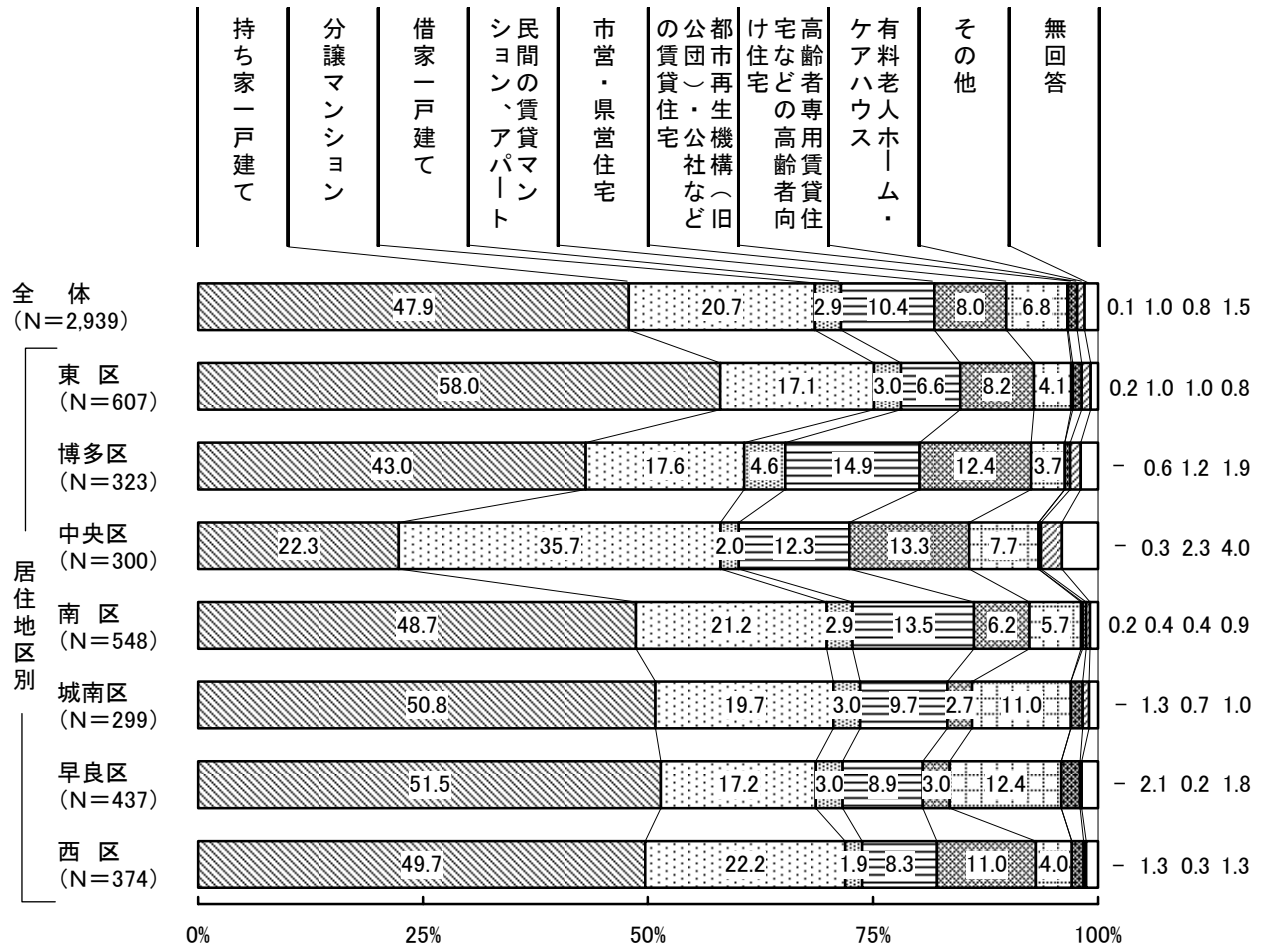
持ち家一戸建て
分譲マンション
借家一戸建て
民間の賃貸マンション、アパート
市営・県営住宅
都市再生機構（旧公団）・公社などの賃貸住宅
高齢者専用賃貸住宅などの高齢者向け住宅
有料老人ホーム・ケアハウス
その他
無回答

| | | | | | | | | | | |
|---|---|---|---|---|---|---|---|---|---|---|
| 全 体 (N=2,939) | 47.9 | 20.7 | 2.9 | 10.4 | 8.0 | 6.8 | 0.1 | 1.0 | 0.8 | 1.5 |
| 東 区 (N=607) | 58.0 | 17.1 | 3.0 | 6.6 | 8.2 | 4.1 | 0.2 | 1.0 | 1.0 | 0.8 |
| 博多区 (N=323) | 43.0 | 17.6 | 4.6 | 14.9 | 12.4 | 3.7 | − | 0.6 | 1.2 | 1.9 |
| 中央区 (N=300) | 22.3 | 35.7 | 2.0 | 12.3 | 13.3 | 7.7 | − | 0.3 | 2.3 | 4.0 |
| 南 区 (N=548) | 48.7 | 21.2 | 2.9 | 13.5 | 6.2 | 5.7 | 0.2 | 0.4 | 0.4 | 0.9 |
| 城南区 (N=299) | 50.8 | 19.7 | 3.0 | 9.7 | 2.7 | 11.0 | − | 1.3 | 0.7 | 1.0 |
| 早良区 (N=437) | 51.5 | 17.2 | 3.0 | 8.9 | 3.0 | 12.4 | − | 2.1 | 0.2 | 1.8 |
| 西 区 (N=374) | 49.7 | 22.2 | 1.9 | 8.3 | 11.0 | 4.0 | − | 1.3 | 0.3 | 1.3 |

居住地区別

0% 25% 50% 75% 100%